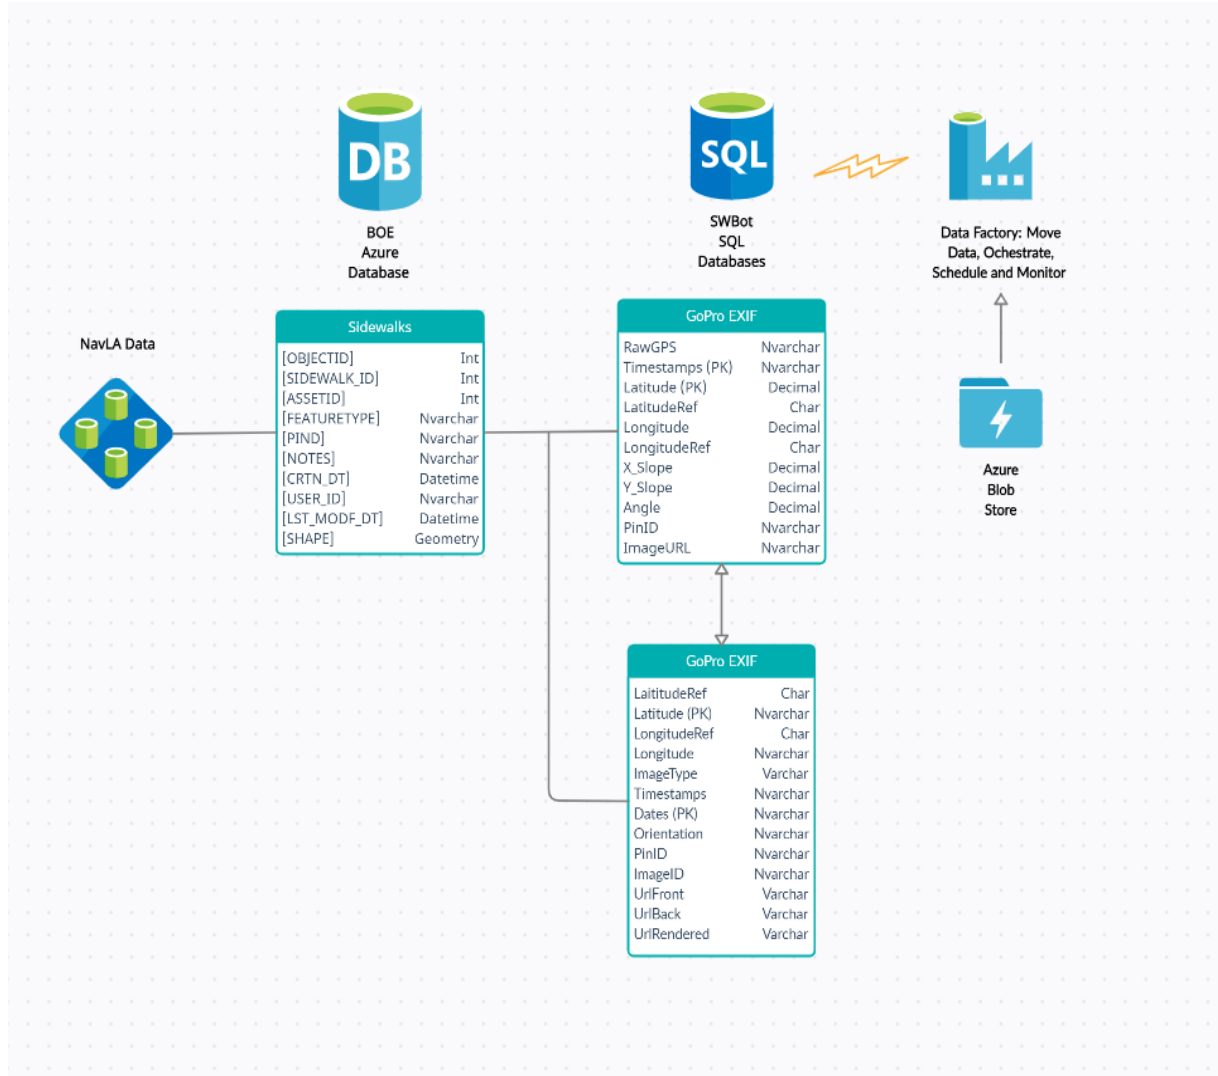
DB

BOE Azure Database

SQL

SWBot SQL Databases

Data Factory: Move Data, Ochestrate, Schedule and Monitor

NavLA Data

Sidewalks

| | |
|---|---|
| [OBJECTID] | Int |
| [SIDEWALK_ID] | Int |
| [ASSETID] | Int |
| [FEATURETYPE] | Nvarchar |
| [PIND] | Nvarchar |
| [NOTES] | Nvarchar |
| [CRTN_DT] | Datetime |
| [USER_ID] | Nvarchar |
| [LST_MODF_DT] | Datetime |
| [SHAPE] | Geometry |

GoPro EXIF

| | |
|---|---|
| RawGPS | Nvarchar |
| Timestamps (PK) | Nvarchar |
| Latitude (PK) | Decimal |
| LatitudeRef | Char |
| Longitude | Decimal |
| LongitudeRef | Char |
| X_Slope | Decimal |
| Y_Slope | Decimal |
| Angle | Decimal |
| PinID | Nvarchar |
| ImageURL | Nvarchar |

Azure Blob Store

GoPro EXIF

| | |
|---|---|
| LaititudeRef | Char |
| Latitude (PK) | Nvarchar |
| LongitudeRef | Char |
| Longitude | Nvarchar |
| ImageType | Varchar |
| Timestamps | Nvarchar |
| Dates (PK) | Nvarchar |
| Orientation | Nvarchar |
| PinID | Nvarchar |
| ImageID | Nvarchar |
| UrlFront | Varchar |
| UrlBack | Varchar |
| UrlRendered | Varchar |